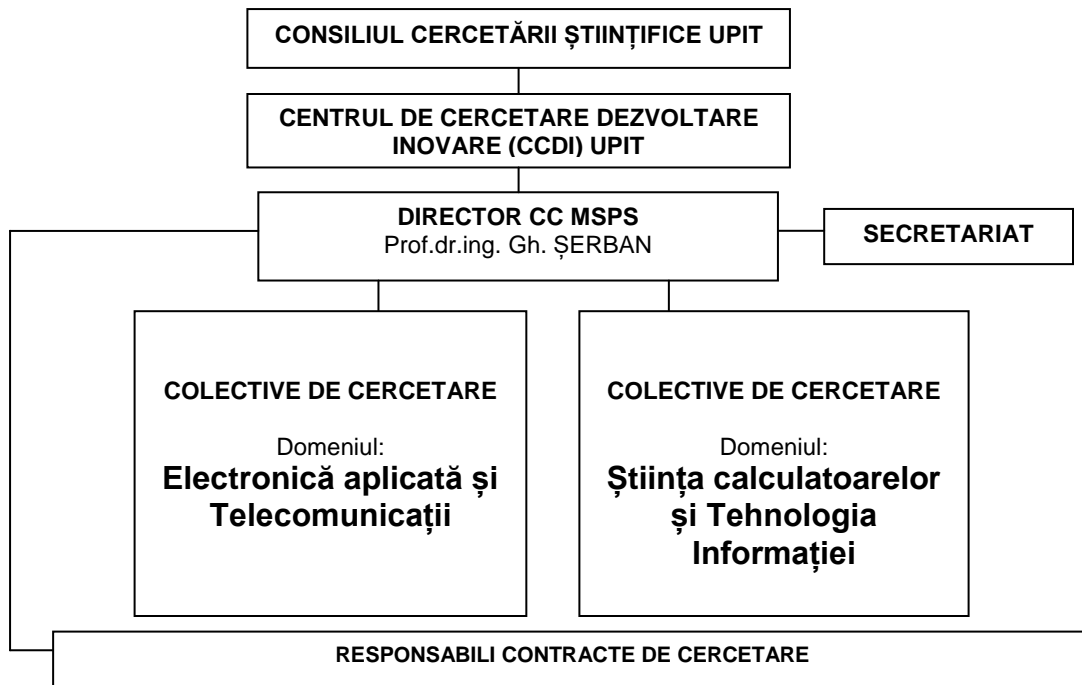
CONSILIUL CERCETĂRII ȘTIINȚIFICE UPIT

CENTRUL DE CERCETARE DEZVOLTARE INOVARE (CCDI) UPIT

DIRECTOR CC MSPS
Prof.dr.ing. Gh. ȘERBAN

SECRETARIAT

COLECTIVE DE CERCETARE

Domeniul:
Electronică aplicată și Telecomunicații

COLECTIVE DE CERCETARE

Domeniul:
Știința calculatoarelor și Tehnologia Informației

RESPONSABILI CONTRACTE DE CERCETARE